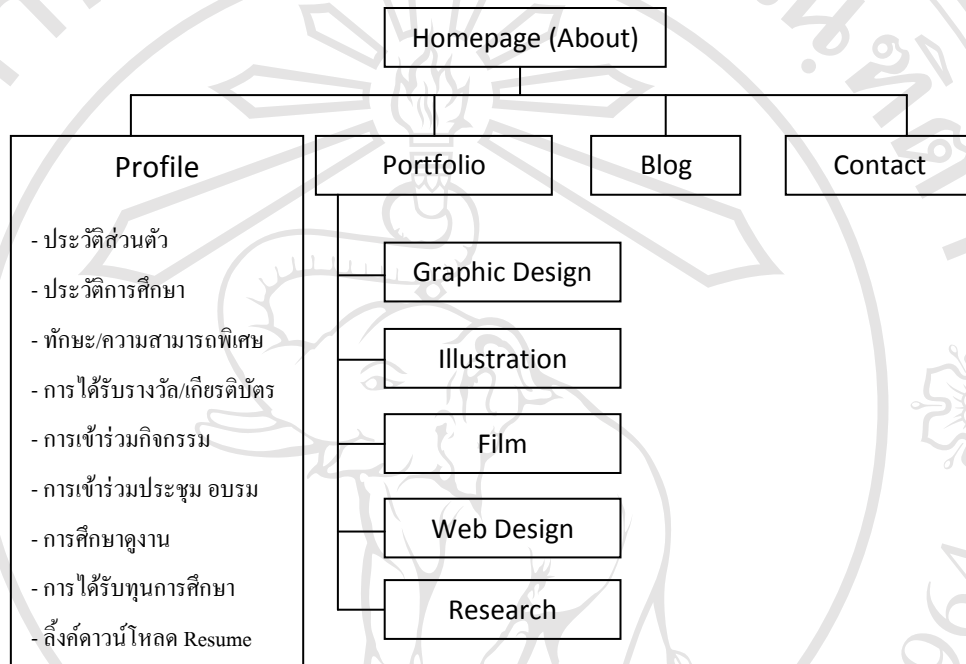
Homepage (About)

Profile

- ประวัติส่วนตัว
- ประวัติการศึกษา
- ทักษะ/ความสามารถพิเศษ
- การได้รับรางวัล/เกียรติบัตร
- การเข้าร่วมกิจกรรม
- การเข้าร่วมประชุม อบรม
- การศึกษาดูงาน
- การได้รับทุนการศึกษา
- ลิ้งค์ดาวน์โหลด Resume

Portfolio

Graphic Design

Illustration

Film

Web Design

Research

Blog

Contact